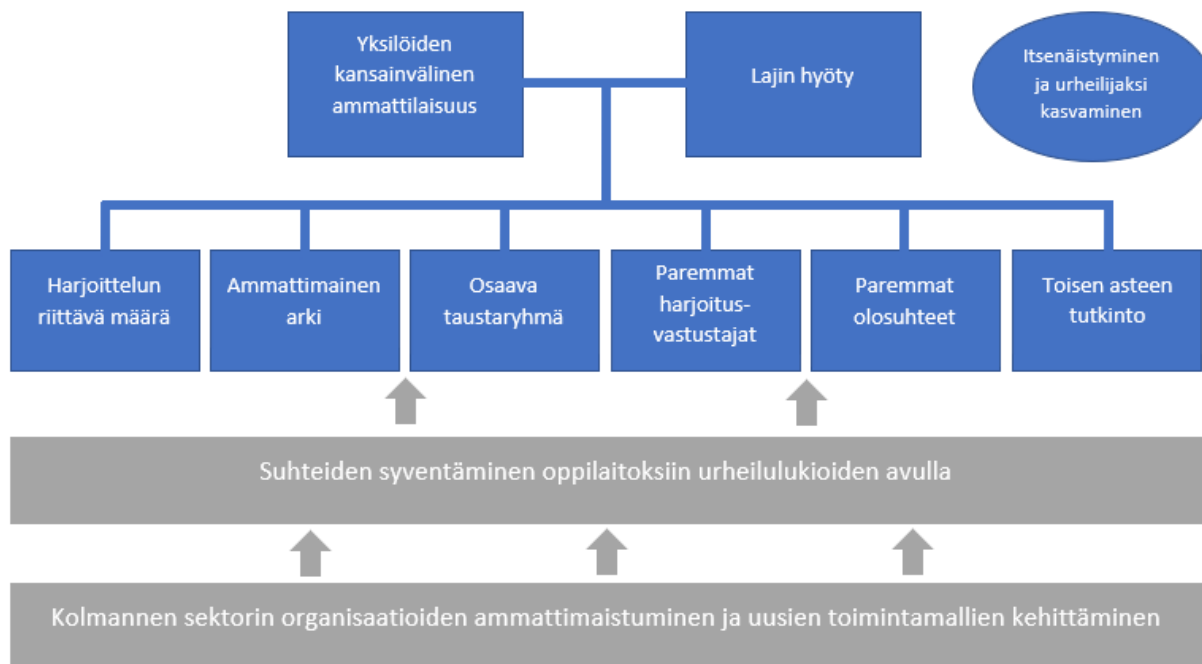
Yksilöiden kansainvälinen ammattilaisuus

Lajin hyöty

Itsenäistyminen ja urheilijaksi kasvaminen

Harjoittelun riittävä määrä

Ammattimainen arki

Osaava taustaryhmä

Paremmat harjoitus-vastustajat

Paremmat olosuhteet

Toisen asteen tutkinto

Suhteiden syventäminen oppilaitoksiin urheilulukioiden avulla

Kolmannen sektorin organisaatioiden ammattimaistuminen ja uusien toimintamallien kehittäminen